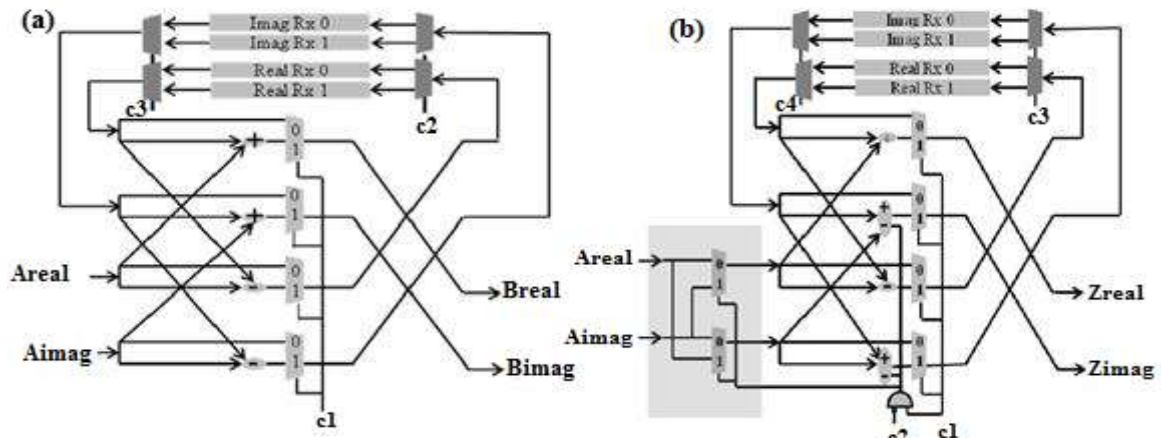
(a)
Imag Rx 0
Imag Rx 1
Real Rx 0
Real Rx 1
c3
c2
+
0
1
+
0
1
-
0
1
-
0
1
Areal
Aimag
Breal
Bimag
c1

(b)
Imag Rx 0
Imag Rx 1
Real Rx 0
Real Rx 1
c4
c3
-
0
1
+
-
0
1
-
0
1
+
-
0
1
Areal
Aimag
0
1
0
1
Zreal
Zimag
c2
c1